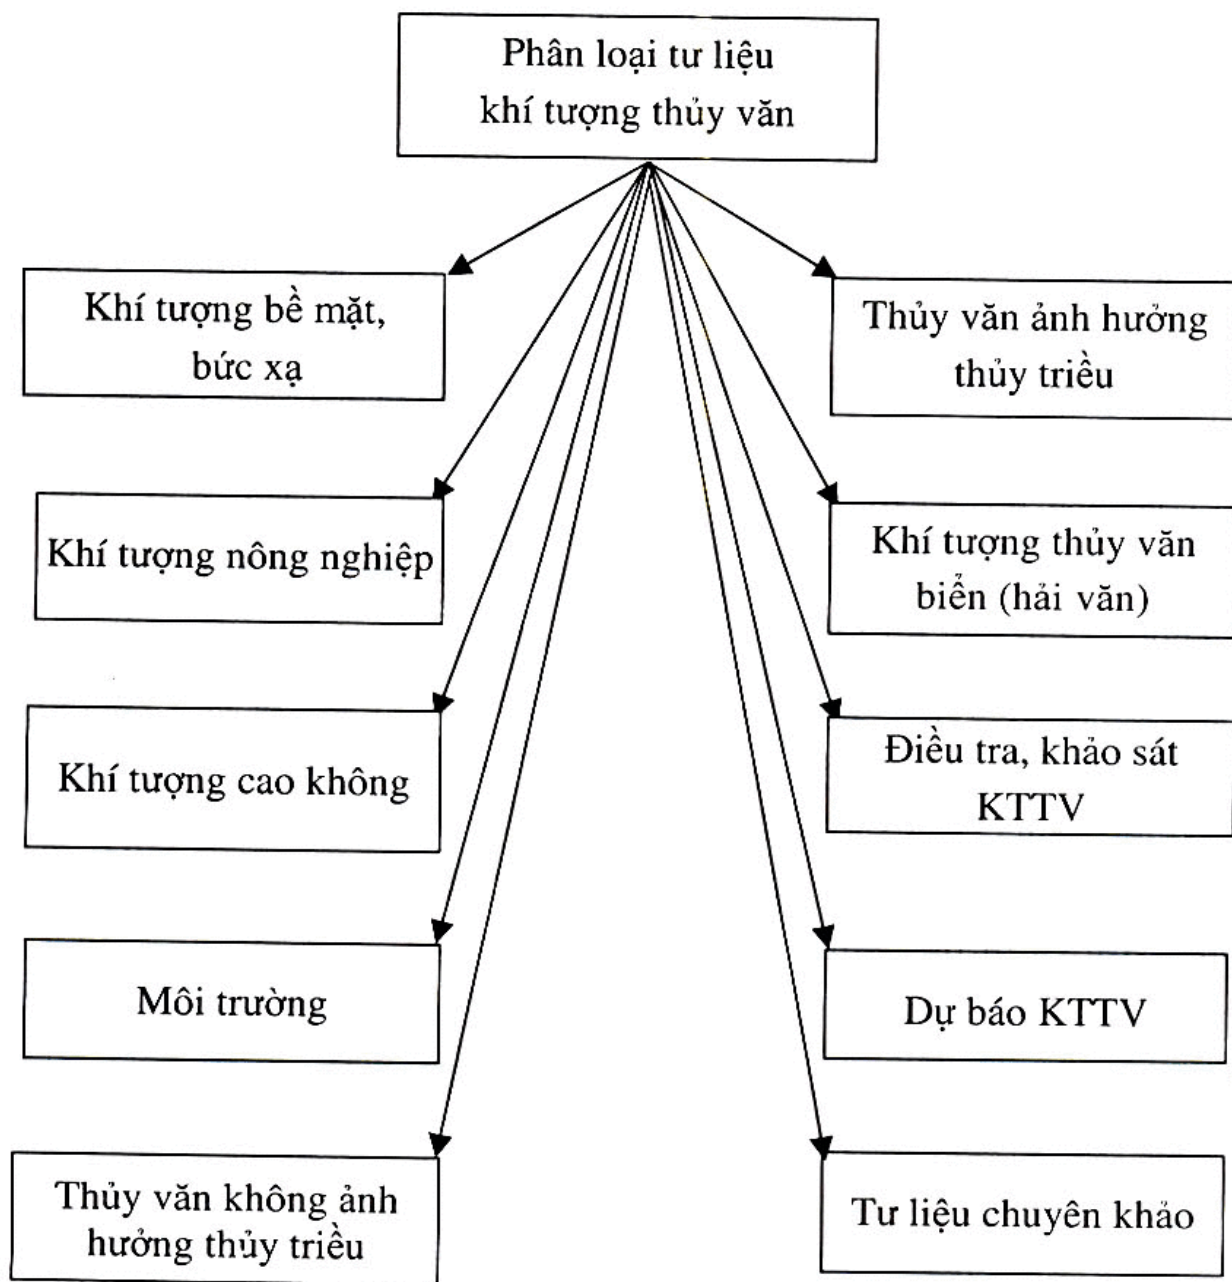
Phân loại tư liệu khí tượng thủy văn

Khí tượng bề mặt, bức xạ

Thủy văn ảnh hưởng thủy triều

Khí tượng nông nghiệp

Khí tượng thủy văn biển (hải văn)

Khí tượng cao không

Điều tra, khảo sát KTTV

Môi trường

Dự báo KTTV

Thủy văn không ảnh hưởng thủy triều

Tư liệu chuyên khảo